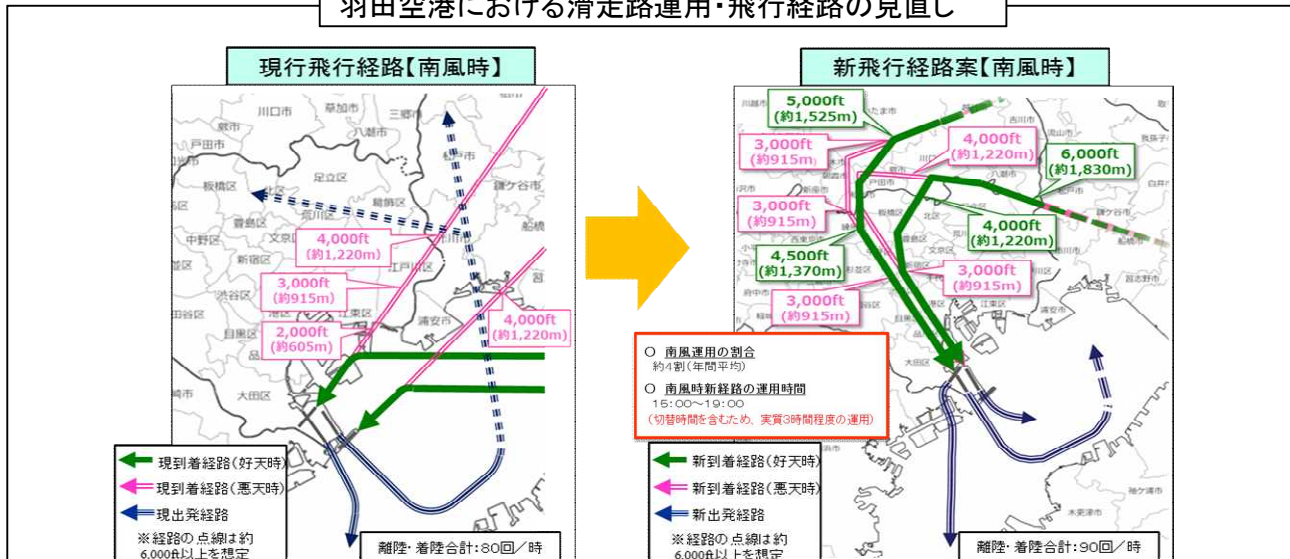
羽田空港における滑走路運用・飛行経路の見直し

現行飛行経路【南風時】

川口市
草加市
三郷市
戸田市
足立区
板橋区
葛飾区
荒川区
豊島区
中野区
文京区
新宿区
江戸川区
渋谷区
江東区
目黒区
品川区
大田区
浦安市
鎌ケ谷市
船橋市
松戸市

4,000ft
(約1,220m)

3,000ft
(約915m)

2,000ft
(約605m)

4,000ft
(約1,220m)

現到着経路（好天時）
現到着経路（悪天時）
現出発経路
※経路の点線は約6,000ft以上を想定

離陸・着陸合計：80回／時

新飛行経路案【南風時】

5,000ft
(約1,525m)

3,000ft
(約915m)

4,000ft
(約1,220m)

6,000ft
(約1,830m)

3,000ft
(約915m)

4,000ft
(約1,220m)

4,500ft
(約1,370m)

3,000ft
(約915m)

3,000ft
(約915m)

○ 南風運用の割合
約4割（年間平均）
○ 南風時新経路の運用時間
15:00～19:00
（切替時間を含むため、実質3時間程度の運用）

新到着経路（好天時）
新到着経路（悪天時）
新出発経路
※経路の点線は約6,000ft以上を想定

離陸・着陸合計：90回／時